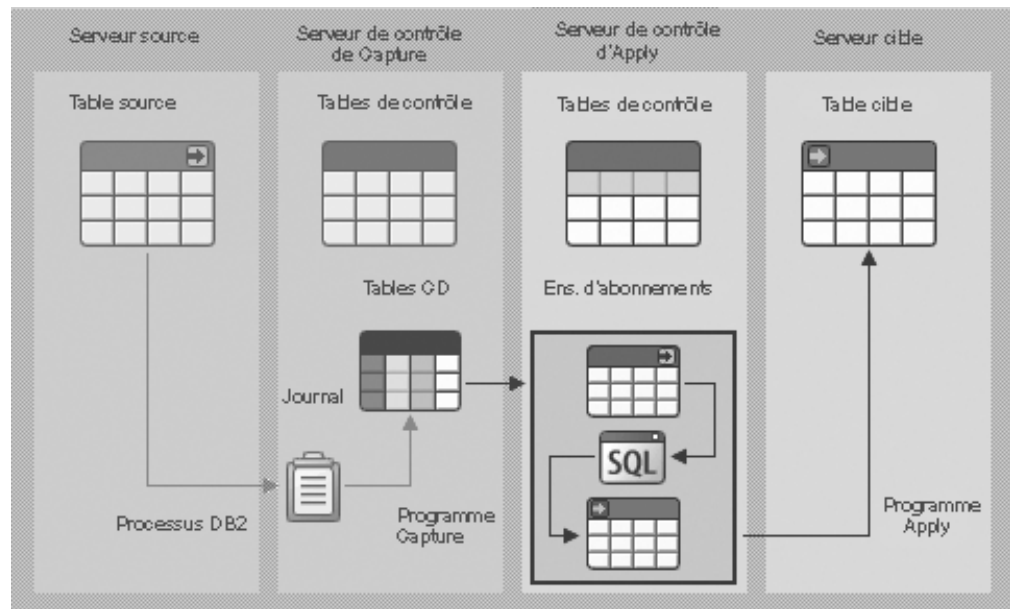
Serveur source

Serveur de contrôle de Capture

Serveur de contrôle d'Apply

Serveur cible

Table source

Tables de contrôle

Tables de contrôle

Table cible

Tables CD

Ens. d'abonnements

Journal

SQL

Processus DB2

Programme Capture

Programme Apply